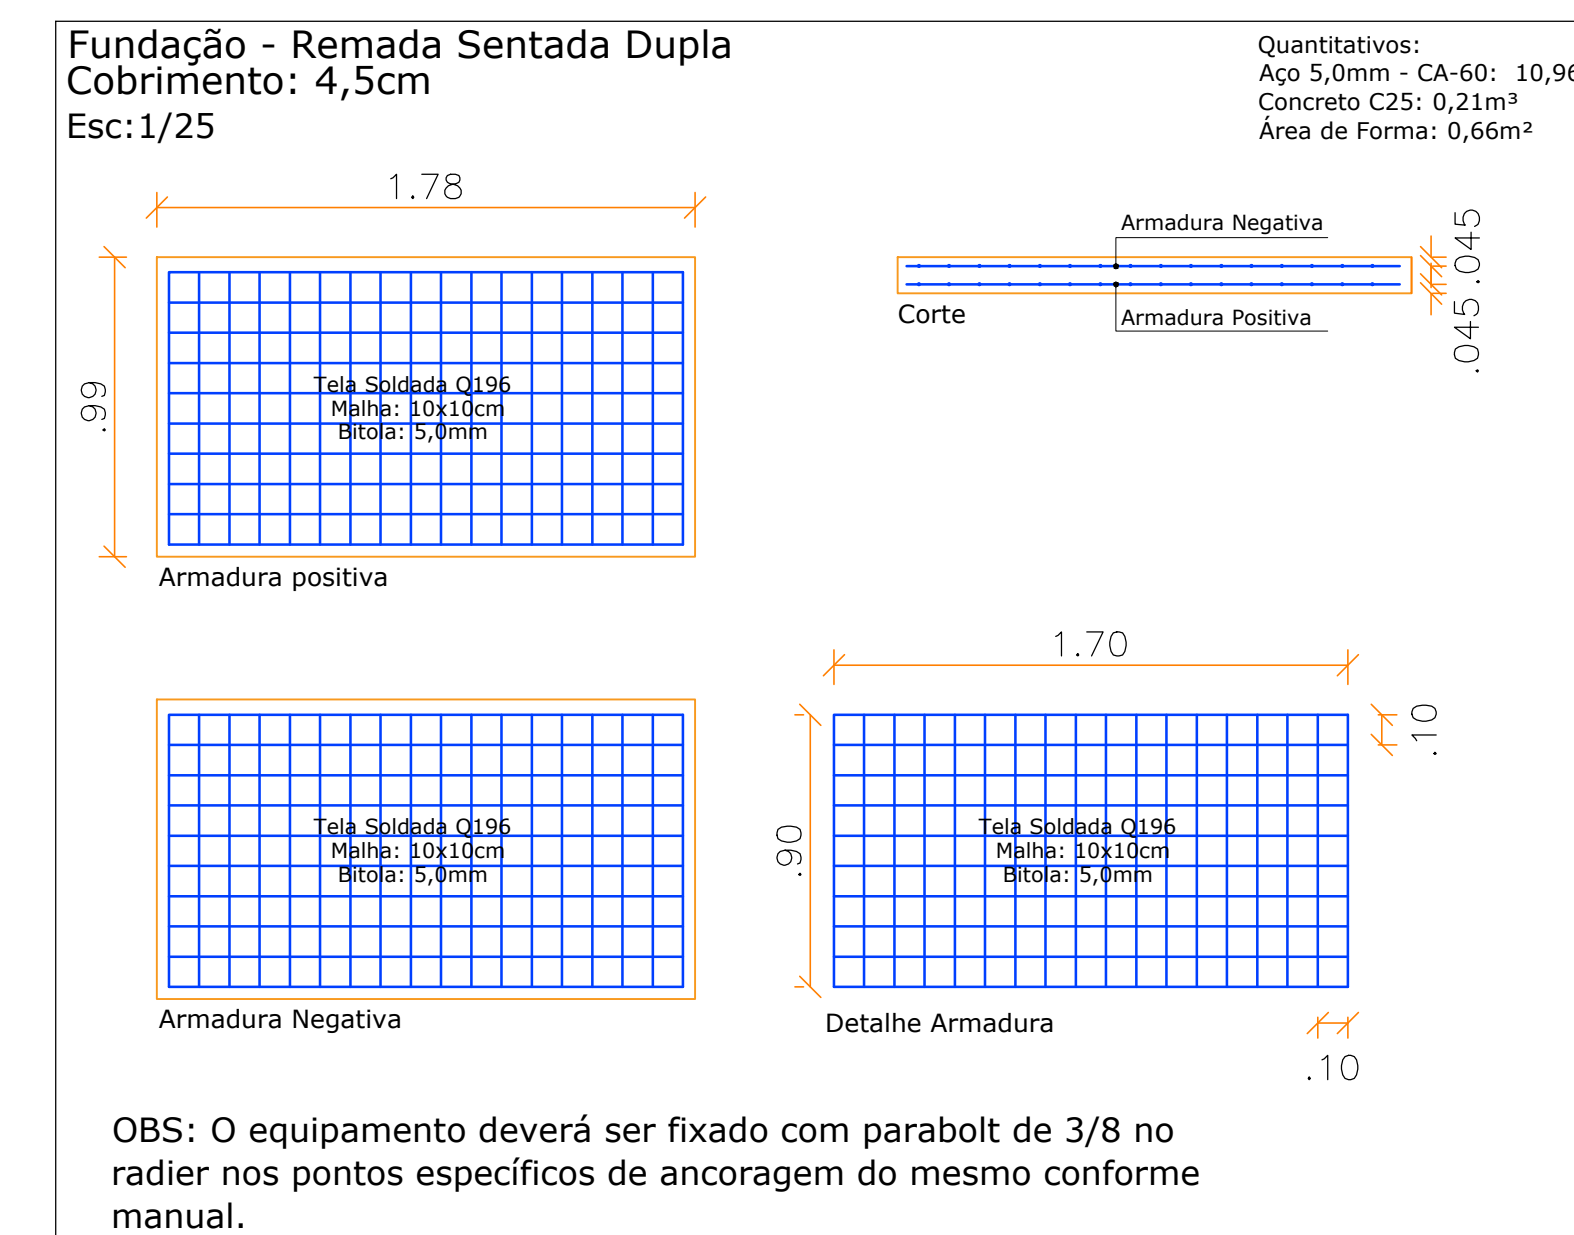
Fundação - Remada Sentada Dupla
Cobrimento: 4,5cm
Esc:1/25

Quantitativos:
Aço 5,0mm - CA-60: 10,96
Concreto C25: 0,21m³
Área de Forma: 0,66m²

1.78

.99

Tela Soldada Q196
Malha: 10x10cm
Bitola: 5,0mm

Armadura positiva

Armadura Negativa
Corte
Armadura Positiva
.045 .045

Tela Soldada Q196
Malha: 10x10cm
Bitola: 5,0mm

Armadura Negativa

1.70

.10

.90

Tela Soldada Q196
Malha: 10x10cm
Bitola: 5,0mm

Detalhe Armadura

.10

OBS: O equipamento deverá ser fixado com parabolt de 3/8 no radier nos pontos específicos de ancoragem do mesmo conforme manual.